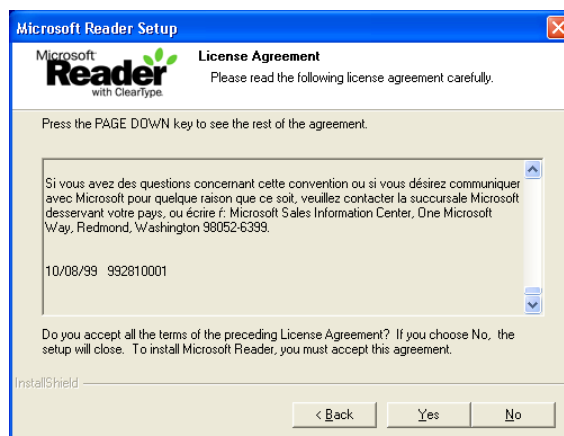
Microsoft Reader Setup

Microsoft Reader with ClearType

License Agreement
Please read the following license agreement carefully.

Press the PAGE DOWN key to see the rest of the agreement.

Si vous avez des questions concernant cette convention ou si vous désirez communiquer avec Microsoft pour quelque raison que ce soit, veuillez contacter la succursale Microsoft desservant votre pays, ou écrire f: Microsoft Sales Information Center, One Microsoft Way, Redmond, Washington 98052-6399.

10/08/99 992810001

Do you accept all the terms of the preceding License Agreement? If you choose No, the setup will close. To install Microsoft Reader, you must accept this agreement.

InstallShield

< Back Yes No